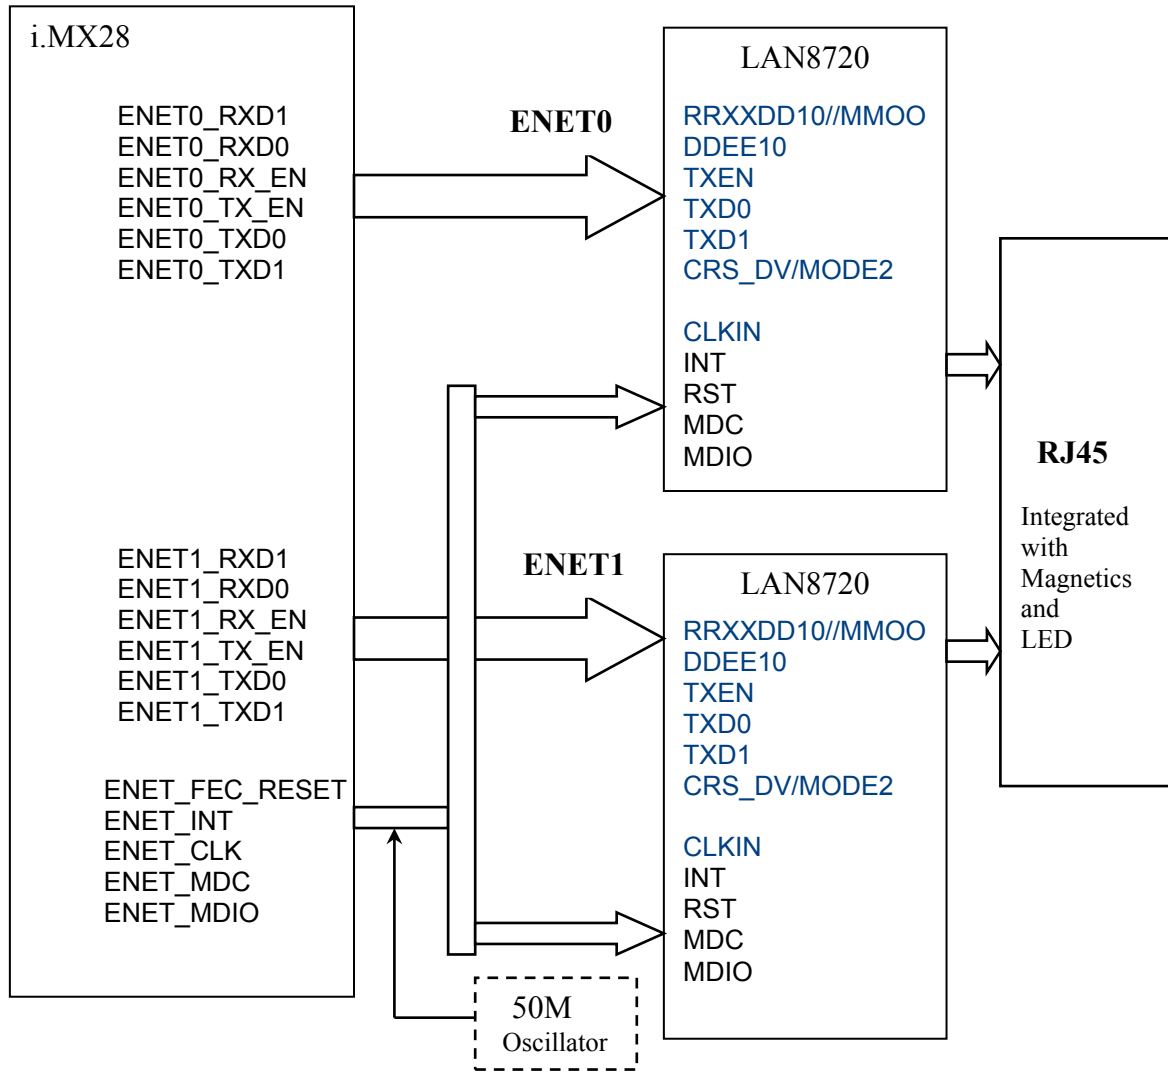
i.MX28

ENET0_RXD1
ENET0_RXD0
ENET0_RX_EN
ENET0_TX_EN
ENET0_TXD0
ENET0_TXD1

ENET1_RXD1
ENET1_RXD0
ENET1_RX_EN
ENET1_TX_EN
ENET1_TXD0
ENET1_TXD1

ENET_FEC_RESET
ENET_INT
ENET_CLK
ENET_MDC
ENET_MDIO

ENET0

ENET1

LAN8720
RRXXDD10//MMOO
DDEE10
TXEN
TXD0
TXD1
CRS_DV/MODE2

CLKIN
INT
RST
MDC
MDIO

LAN8720
RRXXDD10//MMOO
DDEE10
TXEN
TXD0
TXD1
CRS_DV/MODE2

CLKIN
INT
RST
MDC
MDIO

RJ45

Integrated with Magnetics and LED

50M
Oscillator